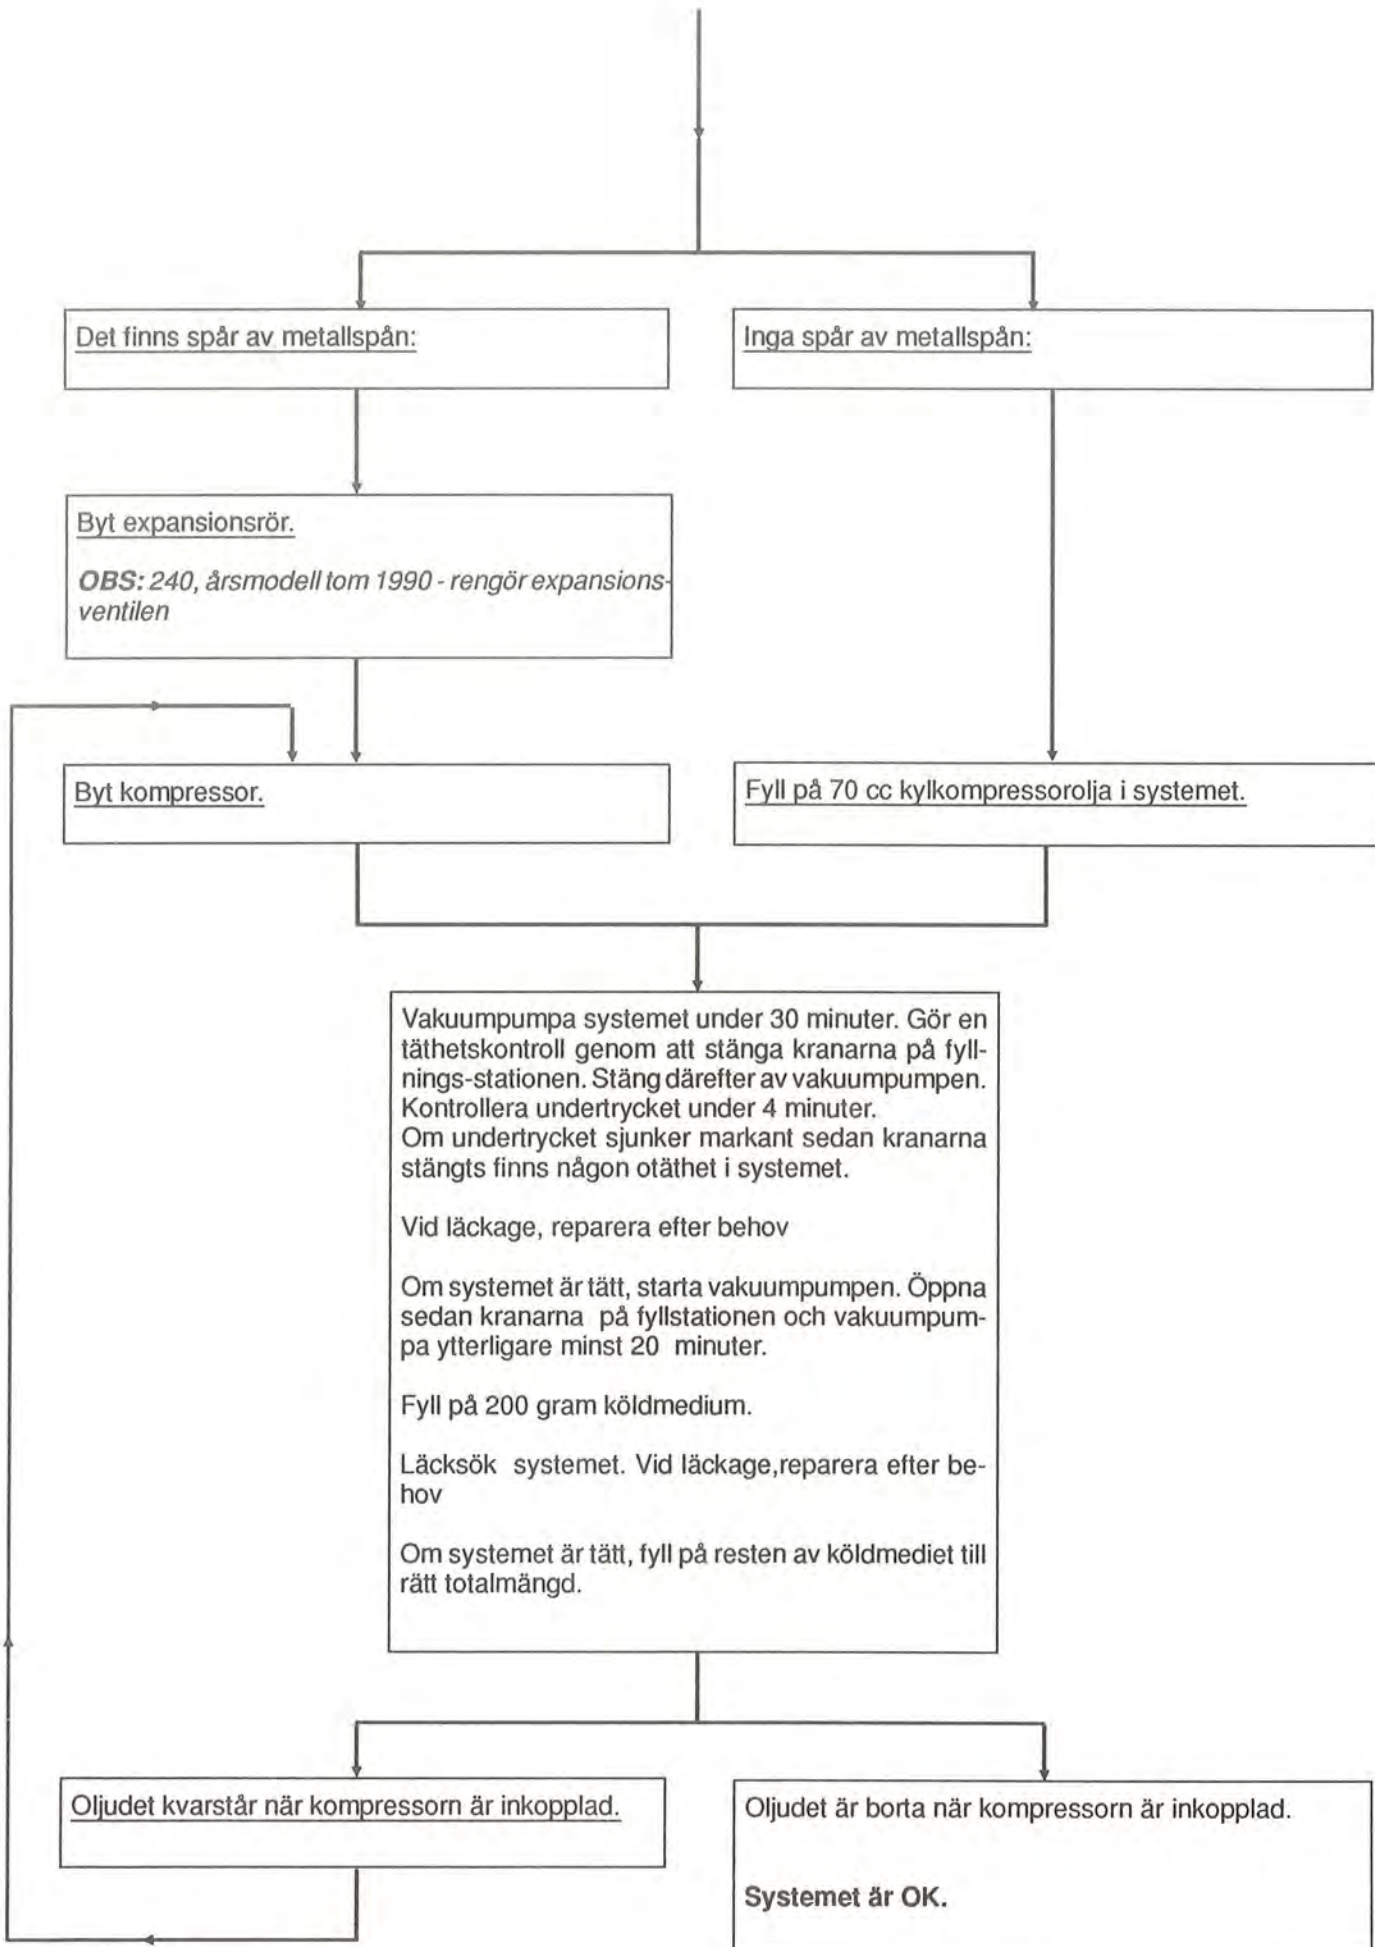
Det finns spår av metallspån:

Inga spår av metallspån:

Byt expansionsrör.

*OBS:* 240, årsmodell tom 1990 - rengör expansionsventilen

Byt kompressor.

Fyll på 70 cc kylkompressorolja i systemet.

Vakuumpumpa systemet under 30 minuter. Gör en täthetskontroll genom att stänga kranarna på fyllnings-stationen. Stäng därefter av vakuumpumpen. Kontrollera undertrycket under 4 minuter.
Om undertrycket sjunker markant sedan kranarna stängts finns någon otäthet i systemet.

Vid läckage, reparera efter behov

Om systemet är tätt, starta vakuumpumpen. Öppna sedan kranarna på fyllstationen och vakuumpumpa ytterligare minst 20 minuter.

Fyll på 200 gram köldmedium.

Läcksök systemet. Vid läckage,reparera efter behov

Om systemet är tätt, fyll på resten av köldmediet till rätt totalmängd.

Oljudet kvarstår när kompressorn är inkopplad.

Oljudet är borta när kompressorn är inkopplad.

**Systemet är OK.**